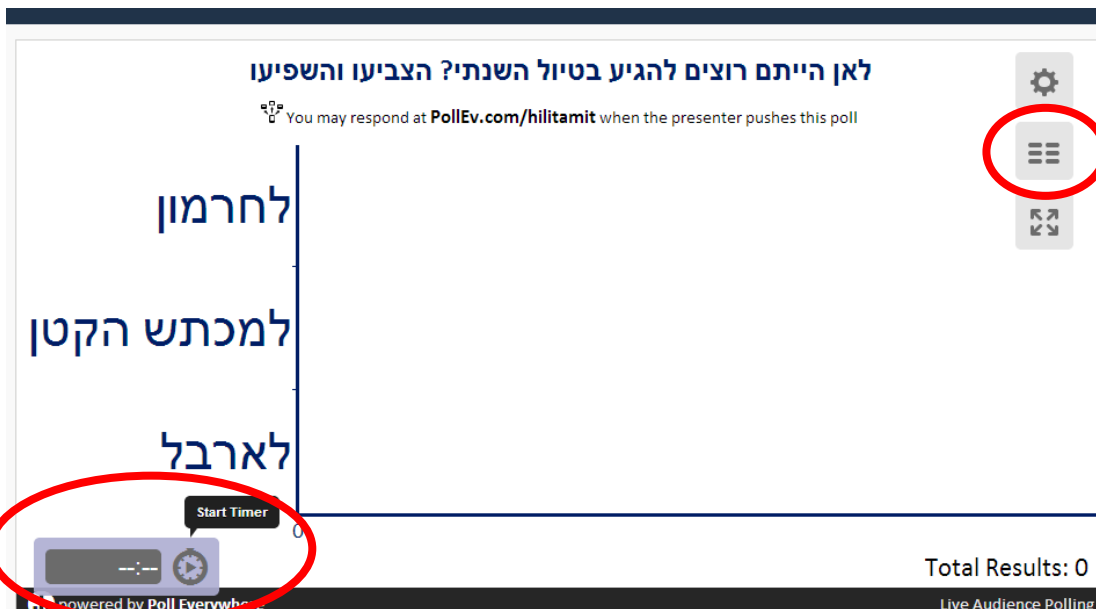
לאן הייתם רוצים להגיע בטיול השנתי? הצביעו והשפיעו

You may respond at PollEv.com/hilitamit when the presenter pushes this poll

לחרמון

למכתש הקטן

לארבל

0

Start Timer

--:--

Total Results: 0

powered by Poll Everywhere

Live Audience Polling